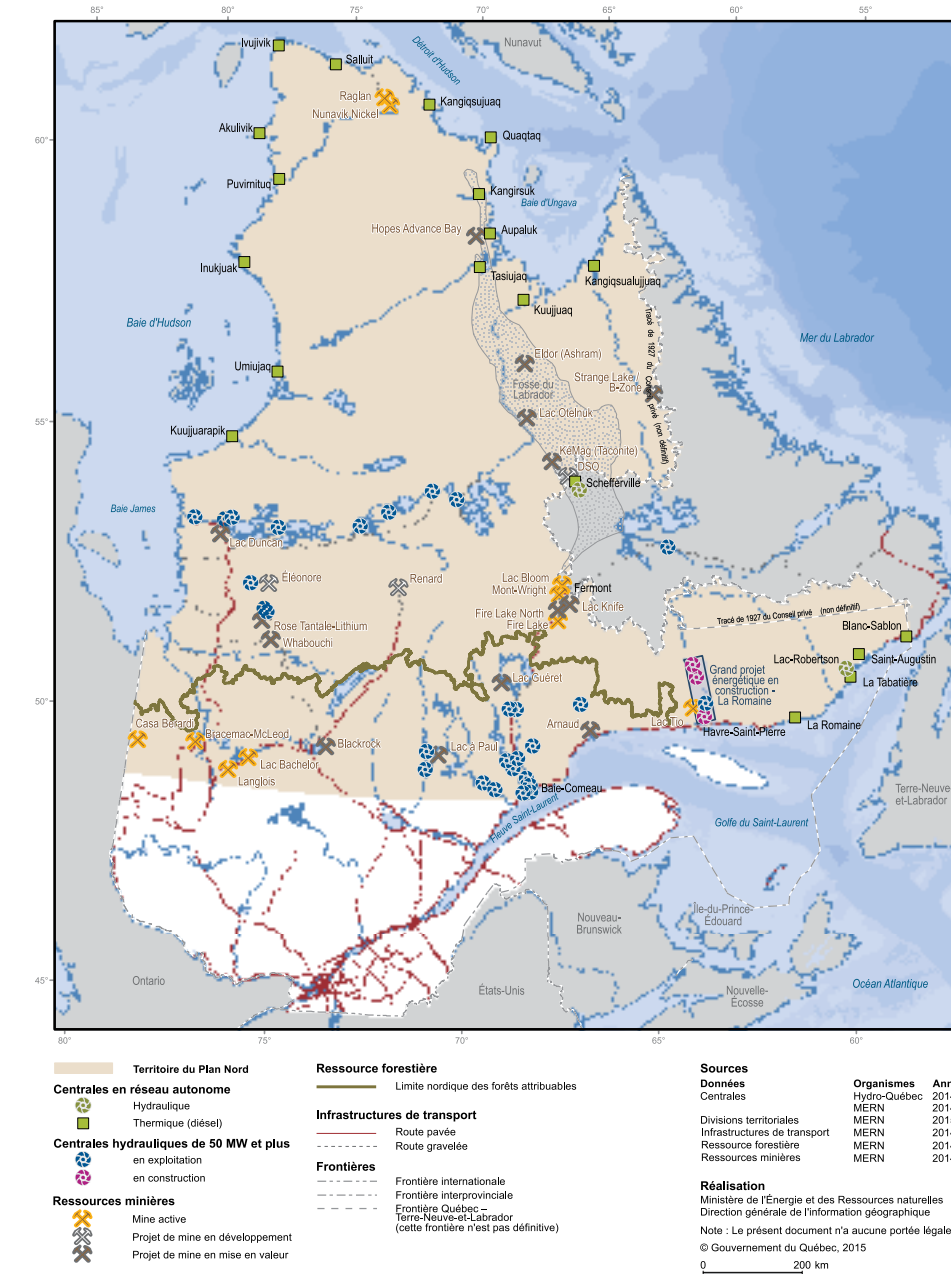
85° 80° 75° 70° 65° 60° 55°

Ivujivik
Salluit
Détroit d'Hudson
Nunavut
Raglan
Nunavik Nickel
Kangiqsujuaq
Akulivik
Quaqtaq
60°
Puvirnituq
Kangirsuk
Baie d'Ungava
Hopes Advance Bay
Aupaluk
Inukjuak
Tasiujaq
Kangiqsualujjuaq
Kuujjuaq
Baie d'Hudson
Tracé de 1927 du Conseil privé (non définitif)
Mer du Labrador
Eldor (Ashram)
Umiujaq
Fosse du Labrador
Strange Lake / B-Zone
55°
Lac Otelnuk
Kuujjuarapik
KéMag (Taconite)
DSO
Schefferville
Baie James
Lac Duncan
Éléonore
Renard
Lac Bloom
Mont-Wright
Fermont
Fire Lake North
Fire Lake
Lac Knife
Rose Tantale-Lithium
Whabouchi
Tracé de 1927 du Conseil privé (non définitif)
Blanc-Sablon
Lac-Robertson
Saint-Augustin
La Tabatière
Grand projet énergétique en construction - La Romaine
50°
Lac Guéret
Casa Berardi
Arnaud
Lac Tio
Havre-Saint-Pierre
La Romaine
Bracemac-McLeod
Lac Bachelor
Langlois
Blackrock
Lac à Paul
Baie-Comeau
Terre-Neuve-et-Labrador
Golfe du Saint-Laurent
Fleuve Saint-Laurent
Île-du-Prince-Édouard
Nouveau-Brunswick
45°
Ontario
États-Unis
Nouvelle-Écosse
Océan Atlantique
80° 75° 70° 65° 60°

Territoire du Plan Nord
Centrales en réseau autonome
Hydraulique
Thermique (diésel)
Centrales hydrauliques de 50 MW et plus
en exploitation
en construction
Ressources minières
Mine active
Projet de mine en développement
Projet de mine en mise en valeur

Ressource forestière
Limite nordique des forêts attribuables
Infrastructures de transport
Route pavée
Route gravelée
Frontières
Frontière internationale
Frontière interprovinciale
Frontière Québec – Terre-Neuve-et-Labrador (cette frontière n'est pas définitive)

Sources
| Données | Organismes | Ann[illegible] |
|---|---|---|
| Centrales | Hydro-Québec | 201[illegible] |
| | MERN | 201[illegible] |
| Divisions territoriales | MERN | 201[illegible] |
| Infrastructures de transport | MERN | 201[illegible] |
| Ressource forestière | MERN | 201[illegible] |
| Ressources minières | MERN | 201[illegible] |

Réalisation
Ministère de l'Énergie et des Ressources naturelles
Direction générale de l'information géographique
Note : Le présent document n'a aucune portée légal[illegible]
© Gouvernement du Québec, 2015
0 200 km